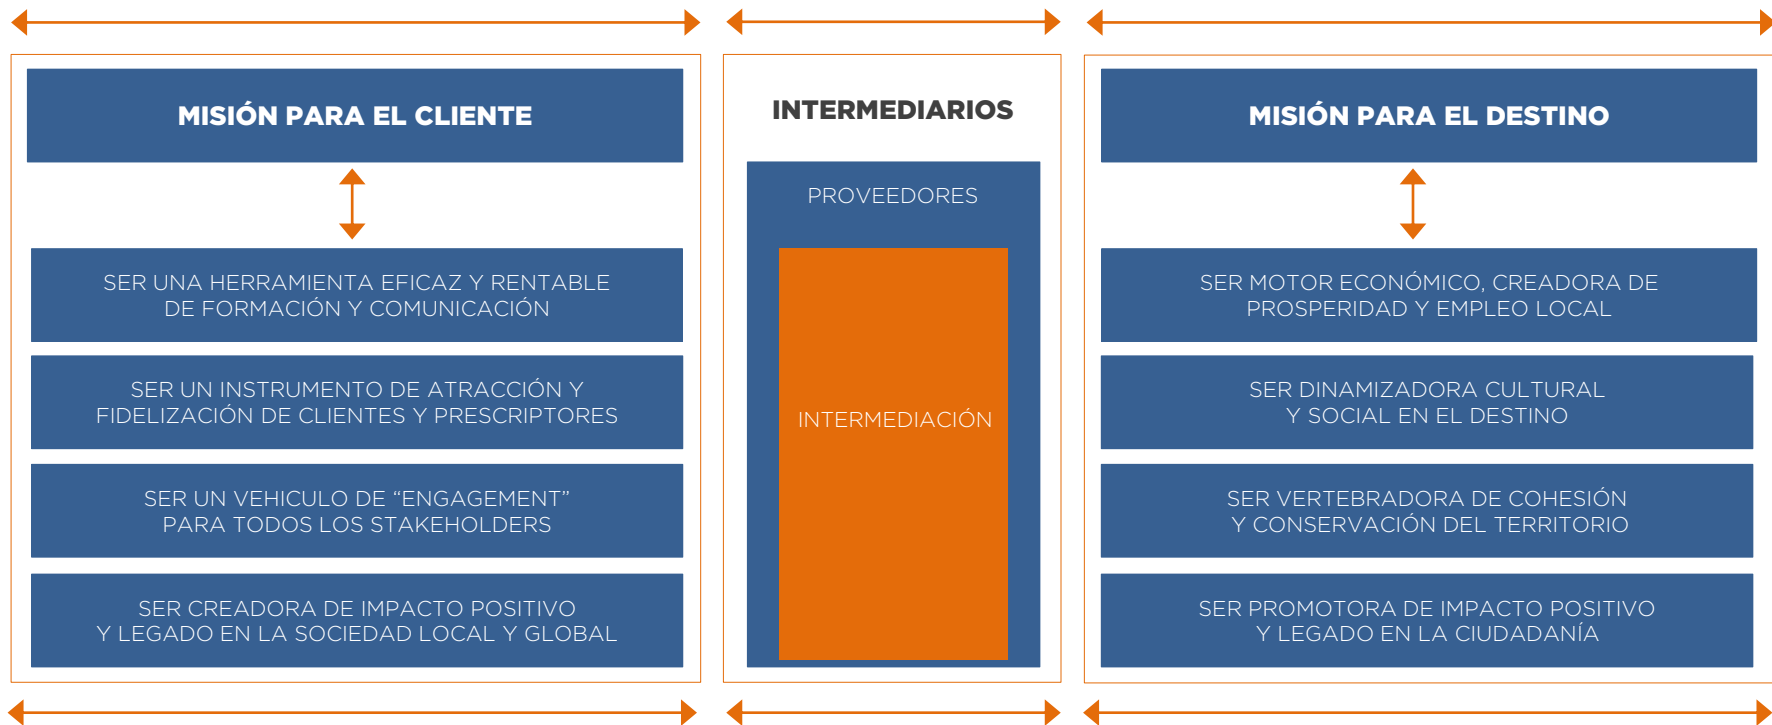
MISIÓN PARA EL CLIENTE

SER UNA HERRAMIENTA EFICAZ Y RENTABLE DE FORMACIÓN Y COMUNICACIÓN

SER UN INSTRUMENTO DE ATRACCIÓN Y FIDELIZACIÓN DE CLIENTES Y PRESCRIPTORES

SER UN VEHICULO DE “ENGAGEMENT” PARA TODOS LOS STAKEHOLDERS

SER CREADORA DE IMPACTO POSITIVO Y LEGADO EN LA SOCIEDAD LOCAL Y GLOBAL

INTERMEDIARIOS

PROVEEDORES

INTERMEDIACIÓN

MISIÓN PARA EL DESTINO

SER MOTOR ECONÓMICO, CREADORA DE PROSPERIDAD Y EMPLEO LOCAL

SER DINAMIZADORA CULTURAL Y SOCIAL EN EL DESTINO

SER VERTEBRADORA DE COHESIÓN Y CONSERVACIÓN DEL TERRITORIO

SER PROMOTORA DE IMPACTO POSITIVO Y LEGADO EN LA CIUDADANÍA